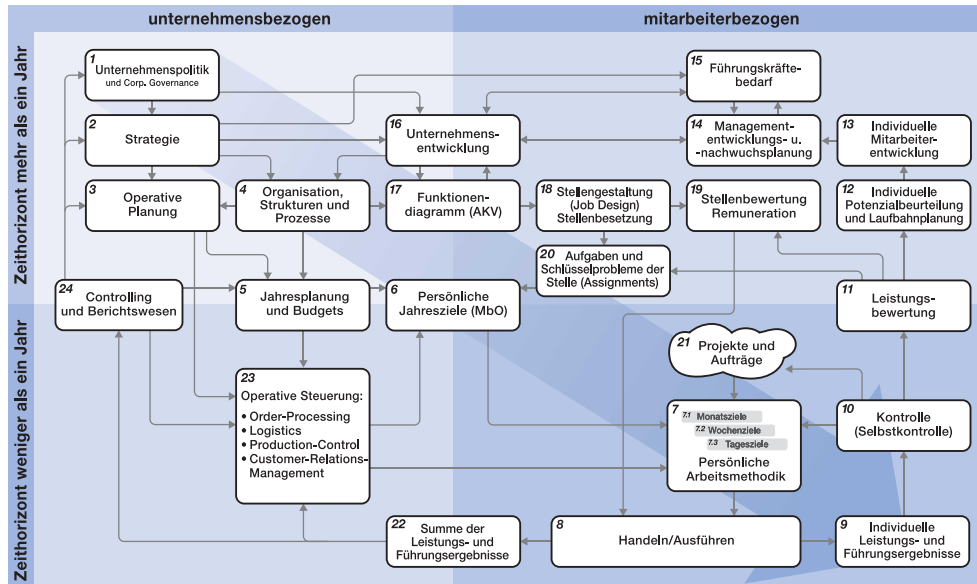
unternehmensbezogen

mitarbeiterbezogen

Zeithorizont mehr als ein Jahr

Zeithorizont weniger als ein Jahr

1 Unternehmenspolitik und Corp. Governance

2 Strategie

3 Operative Planung

4 Organisation, Strukturen und Prozesse

15 Führungskräftebedarf

16 Unternehmensentwicklung

14 Managemententwicklungs- u. -nachwuchsplanung

13 Individuelle Mitarbeiterentwicklung

17 Funktionendiagramm (AKV)

18 Stellengestaltung (Job Design) Stellenbesetzung

19 Stellenbewertung Remuneration

12 Individuelle Potenzialbeurteilung und Laufbahnplanung

20 Aufgaben und Schlüsselprobleme der Stelle (Assignments)

24 Controlling und Berichtswesen

5 Jahresplanung und Budgets

6 Persönliche Jahresziele (MbO)

11 Leistungsbewertung

21 Projekte und Aufträge

23 Operative Steuerung:
• Order-Processing
• Logistics
• Production-Control
• Customer-Relations-Management

7 7.1 Monatsziele 7.2 Wochenziele 7.3 Tagesziele Persönliche Arbeitsmethodik

10 Kontrolle (Selbstkontrolle)

22 Summe der Leistungs- und Führungsergebnisse

8 Handeln/Ausführen

9 Individuelle Leistungs- und Führungsergebnisse